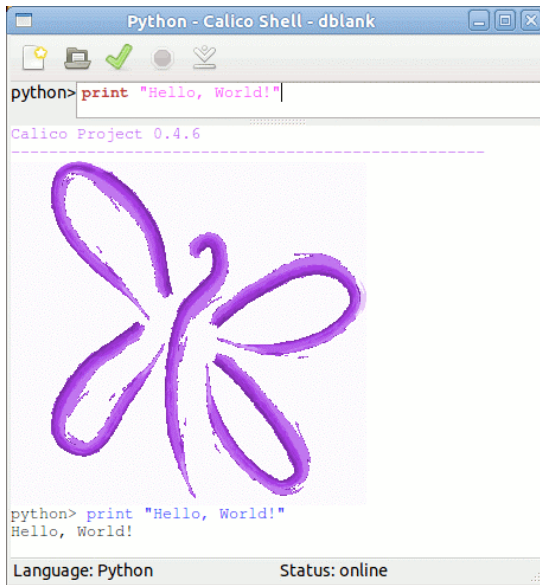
Python - Calico Shell - dblank

python> print "Hello, World!"

Calico Project 0.4.6
------------------------------------------------

python> print "Hello, World!"
Hello, World!

Language: Python Status: online